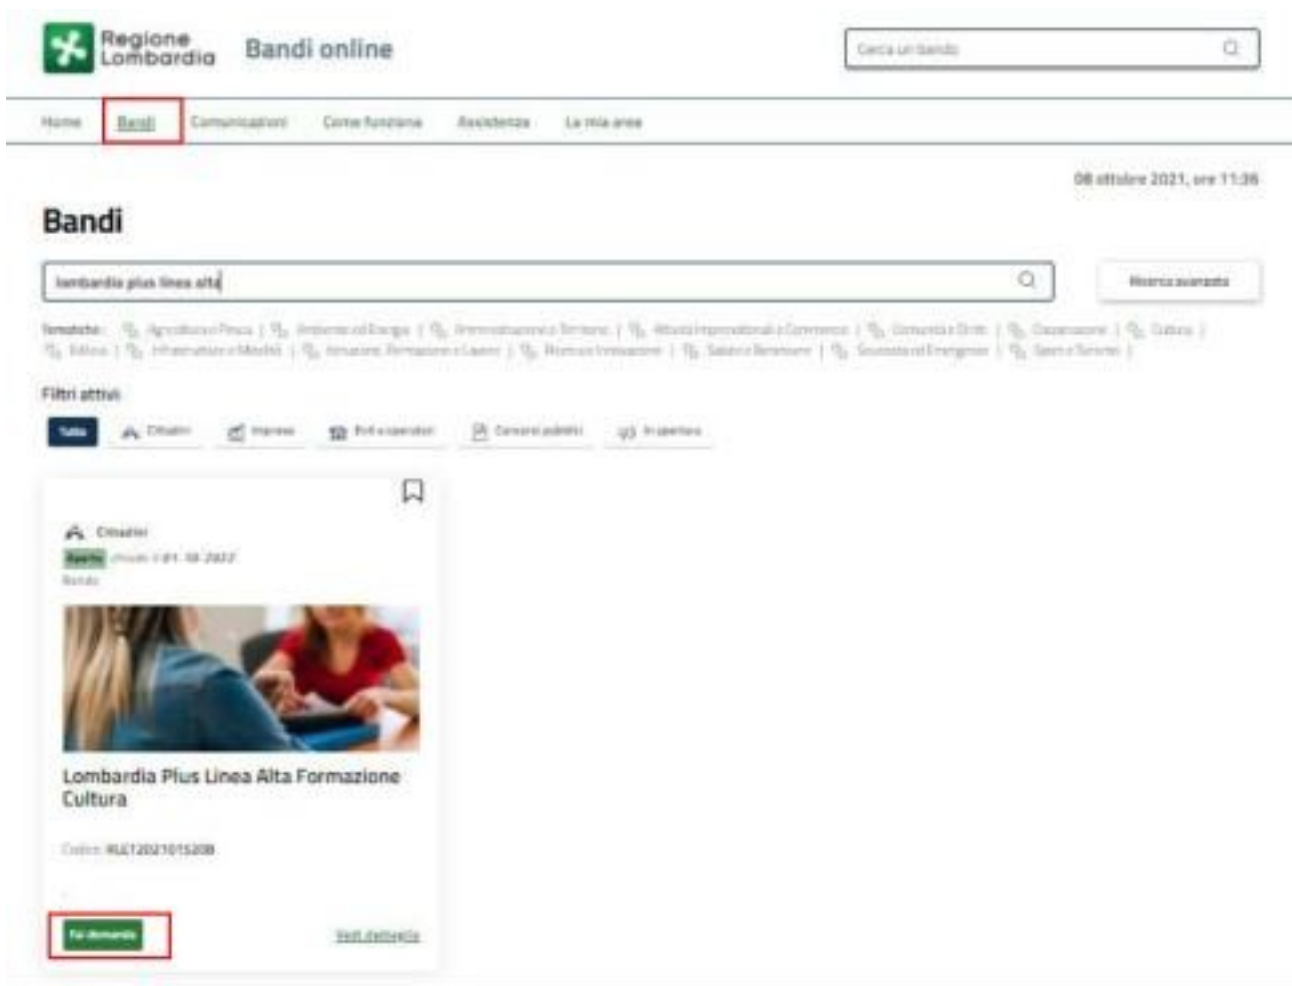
Regione Lombardia Bandi online

Cerca un bando

Home Bandi Comunicazioni Come funziona Assistenza La mia area

08 ottobre 2021, ore 11:36

Bandi

lombardia plus linea alta

Ricerca avanzata

Tematiche: Agricoltura e Pesca | Ambiente ed Energia | Amministrazione e Territorio | Attività Imprenditoriali e Commercio | Comunità e Diritti | Cooperazione | Cultura | Edilizia | Infrastrutture e Mobilità | Istruzione, Formazione e Lavoro | Ricerca e Innovazione | Salute e Benessere | Sicurezza ed Emergenze | Sport e Turismo |

Filtri attivi:

Tutte Cittadini Imprese Enti e operatori Carenze pubbliche In apertura

Cittadini
Aperto chiude il 01-10-2022
Bando

Lombardia Plus Linea Alta Formazione Cultura

Codice RLE12021015208

Fai domanda

Vedi dettaglio